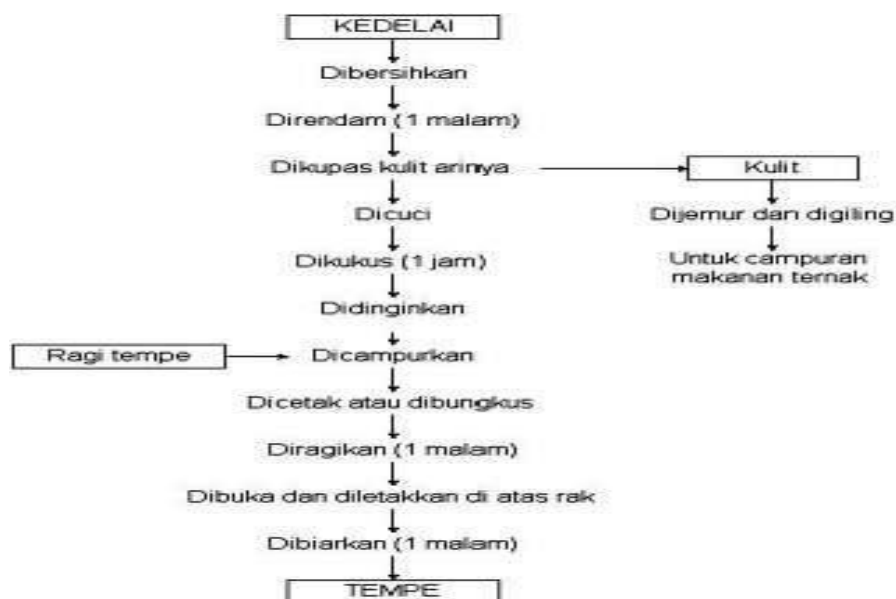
KEDELAI

Dibersihkan

Direndam (1 malam)

Dikupas kulit arinya

Kulit

Dijemur dan digiling

Untuk campuran makanan ternak

Dicuci

Dikukus (1 jam)

Didinginkan

Ragi tempe

Dicampurkan

Dicetak atau dibungkus

Diragikan (1 malam)

Dibuka dan diletakkan di atas rak

Dibiarkan (1 malam)

TEMPE